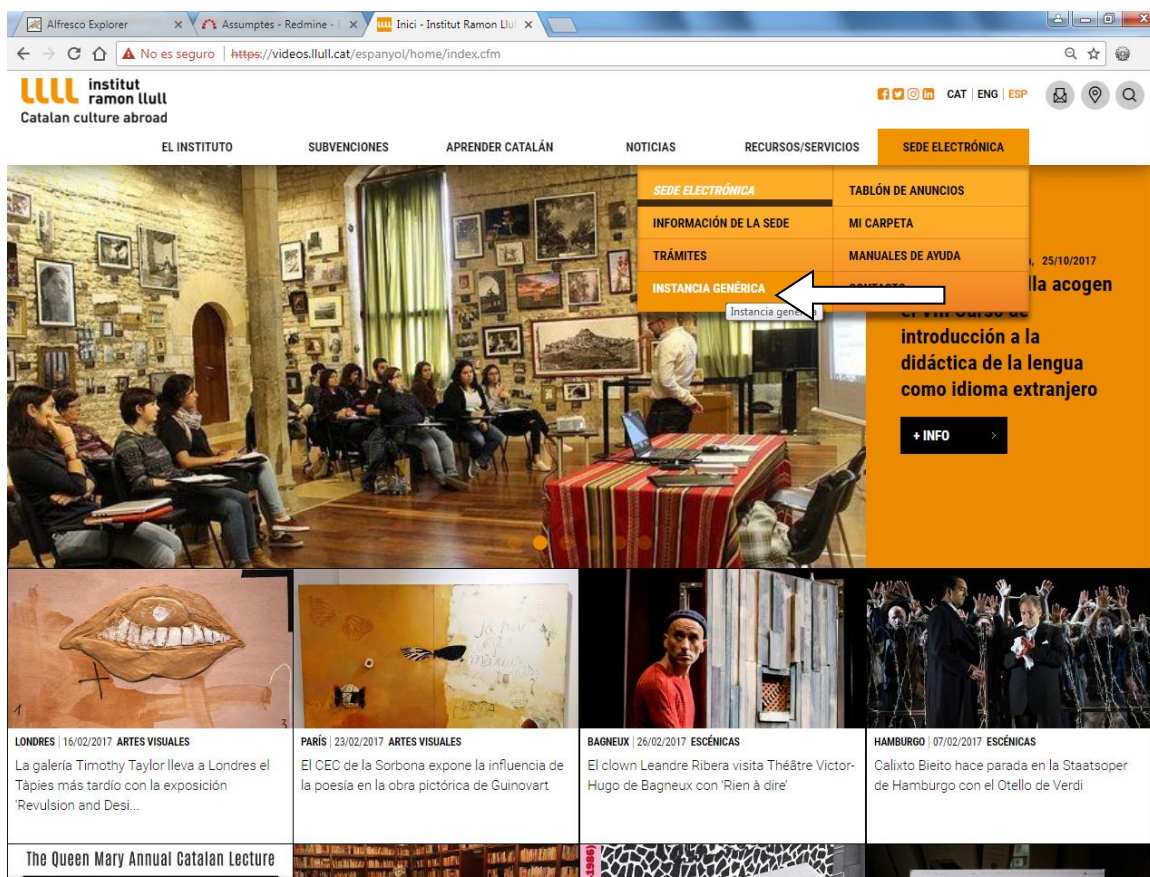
Alfresco Explorer × Assumptes - Redmine - × Inici - Institut Ramon Llull ×

No es seguro | https://videos.llull.cat/espanyol/home/index.cfm

institut ramon llull
Catalan culture abroad

CAT | ENG | ESP

EL INSTITUTO SUBVENCIONES APRENDER CATALÁN NOTICIAS RECURSOS/SERVICIOS SEDE ELECTRÓNICA

SEDE ELECTRÓNICA
INFORMACIÓN DE LA SEDE
TRÁMITES
INSTANCIA GENÉRICA
TABLÓN DE ANUNCIOS
MI CARPETA
MANUALES DE AYUDA
CONTACTO

Instancia gené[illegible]

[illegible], 25/10/2017
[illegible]lla acogen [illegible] introducción a la didáctica de la lengua como idioma extranjero

+ INFO

LONDRES | 16/02/2017 ARTES VISUALES
La galería Timothy Taylor lleva a Londres el Tàpies más tardío con la exposición 'Revulsion and Desi...

PARÍS | 23/02/2017 ARTES VISUALES
El CEC de la Sorbona expone la influencia de la poesía en la obra pictórica de Guinovart

BAGNEUX | 26/02/2017 ESCÉNICAS
El clown Leandre Ribera visita Théâtre Victor-Hugo de Bagneux con 'Rien à dire'

HAMBURGO | 07/02/2017 ESCÉNICAS
Calixto Bieito hace parada en la Staatsoper de Hamburgo con el Otello de Verdi

The Queen Mary Annual Catalan Lecture